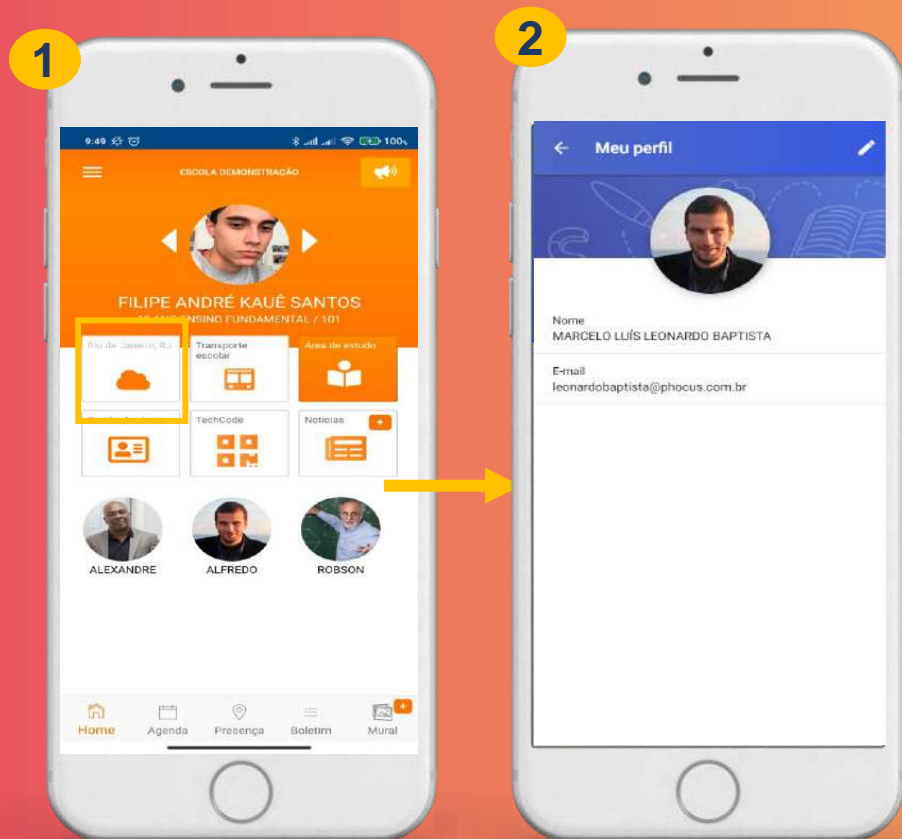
1

9:49

100%

ESCOLA DEMONSTRAÇÃO

FILIPE ANDRÉ KAUÊ SANTOS

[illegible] ENSINO FUNDAMENTAL / 101

Rio de Janeiro, RJ

Transporte escolar

Área de estudo

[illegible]

TechCode

Notícias

ALEXANDRE

ALFREDO

ROBSON

Home

Agenda

Presença

Boletim

Mural

2

Meu perfil

Nome
MARCELO LUÍS LEONARDO BAPTISTA

E-mail
leonardobaptista@phocus.com.br